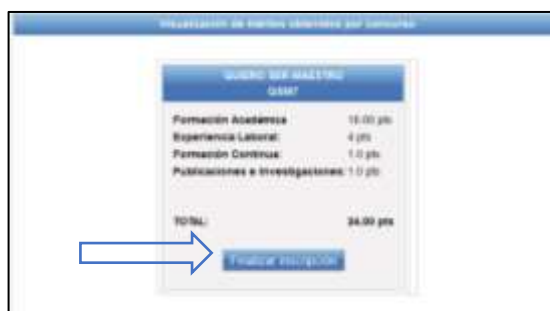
Visualización de méritos obtenidos por concurso

QUIERO SER MAESTRO
QSM7

Formación Académica 18.00 pts
Experiencia Laboral: 4 pts
Formación Continua: 1.0 pts
Publicaciones e Investigaciones: 1.0 pts

TOTAL: 24.00 pts

Finalizar inscripción